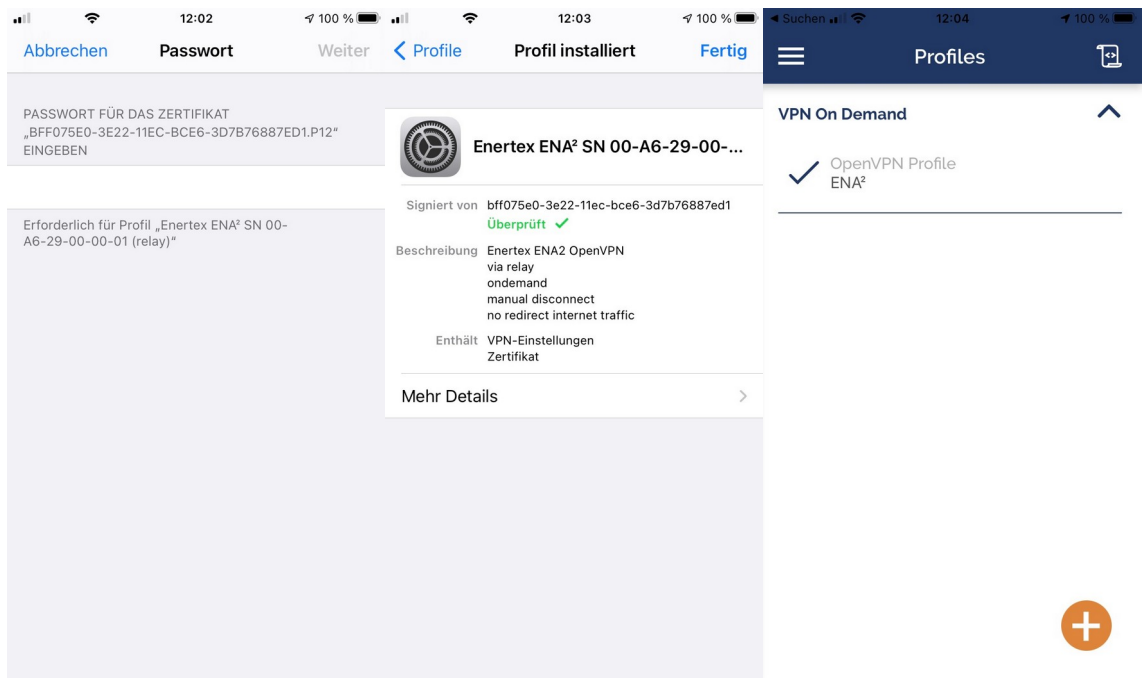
12:02
100 %
Abbrechen
Passwort
Weiter

PASSWORT FÜR DAS ZERTIFIKAT „BFF075E0-3E22-11EC-BCE6-3D7B76887ED1.P12“ EINGEBEN

Erforderlich für Profil „Enertex ENA² SN 00-A6-29-00-00-01 (relay)“

12:03
100 %
Profile
Profil installiert
Fertig

Enertex ENA² SN 00-A6-29-00-...

Signiert von bff075e0-3e22-11ec-bce6-3d7b76887ed1
Überprüft ✓

Beschreibung Enertex ENA2 OpenVPN
via relay
ondemand
manual disconnect
no redirect internet traffic

Enthält VPN-Einstellungen
Zertifikat

Mehr Details

◂ Suchen
12:04
100 %
Profiles

VPN On Demand

OpenVPN Profile
ENA²